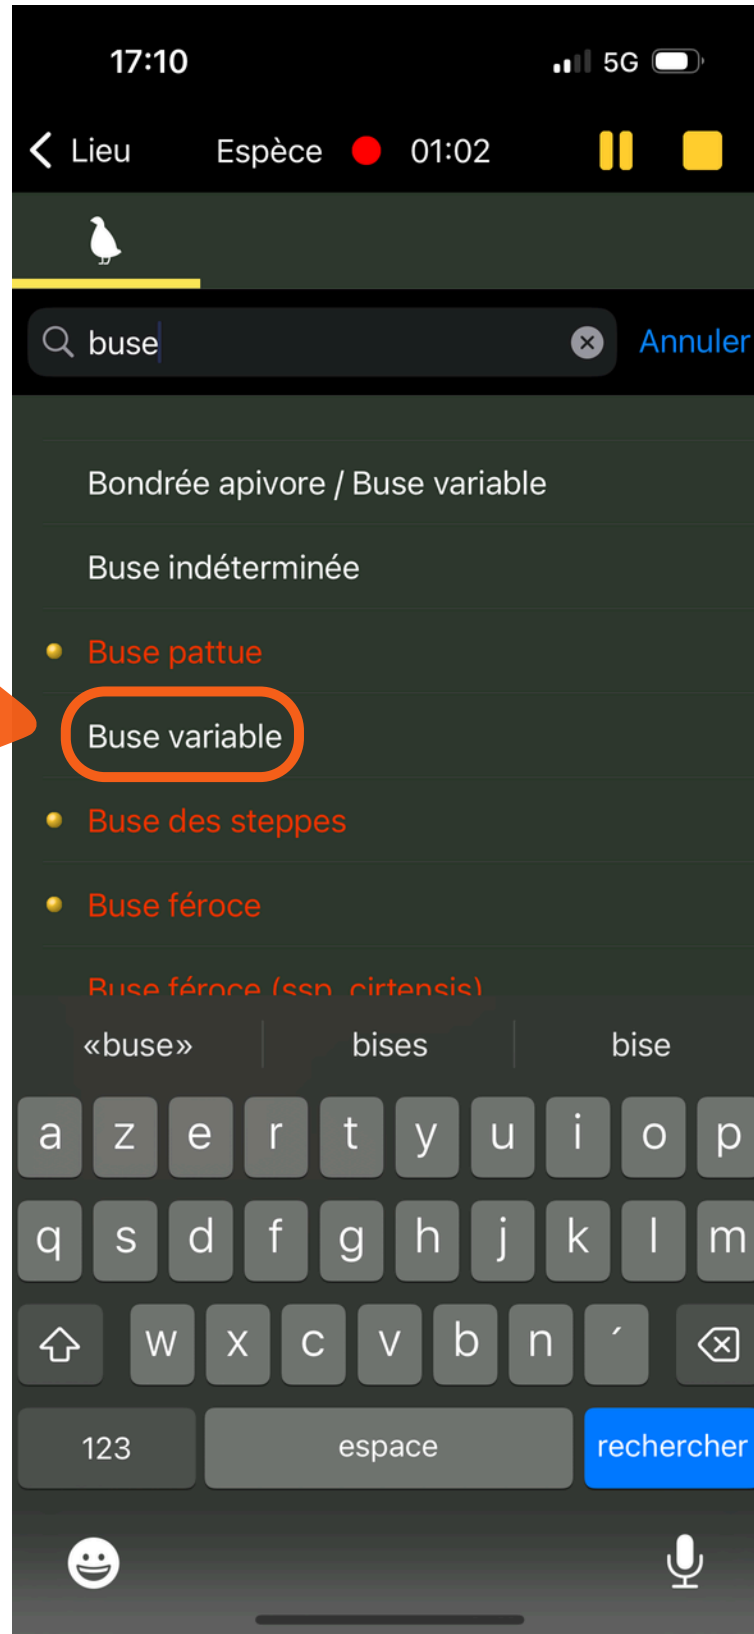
17:10

5G

Lieu

Espèce

01:02

buse

Annuler

Bondrée apivore / Buse variable

Buse indéterminée

Buse pattue

Buse variable

Buse des steppes

Buse féroce

Buse féroce (ssp. cirtensis)

«buse»

bises

bise

a z e r t y u i o p

q s d f g h j k l m

w x c v b n ´

123

espace

rechercher